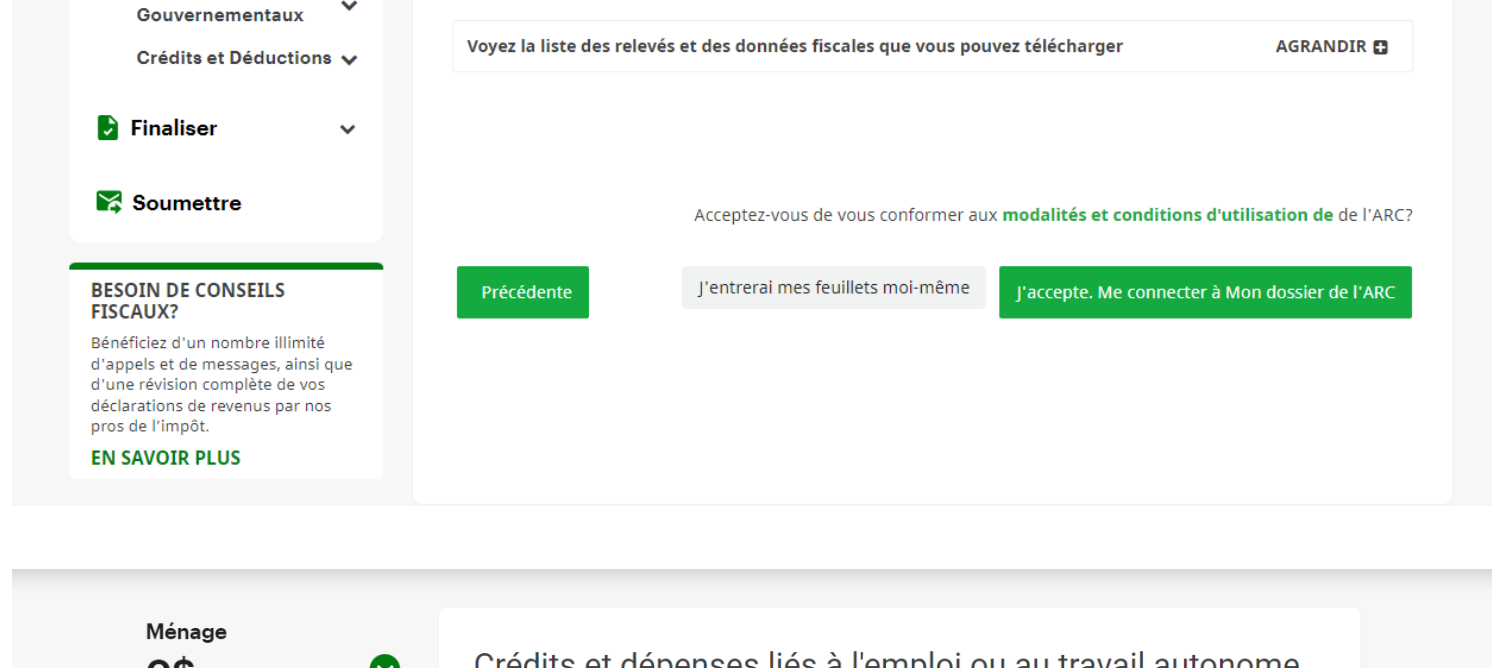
Gouvernementaux

Crédits et Déductions

Finaliser

Soumettre

BESOIN DE CONSEILS FISCAUX?

Bénéficiez d'un nombre illimité d'appels et de messages, ainsi que d'une révision complète de vos déclarations de revenus par nos pros de l'impôt.

EN SAVOIR PLUS

Voyez la liste des relevés et des données fiscales que vous pouvez télécharger

AGRANDIR

Acceptez-vous de vous conformer aux modalités et conditions d'utilisation de de l'ARC?

Précédente

J'entrerai mes feuillets moi-même

J'accepte. Me connecter à Mon dossier de l'ARC

Ménage

0$

Crédits et dépenses liés à l'emploi ou au travail autonome